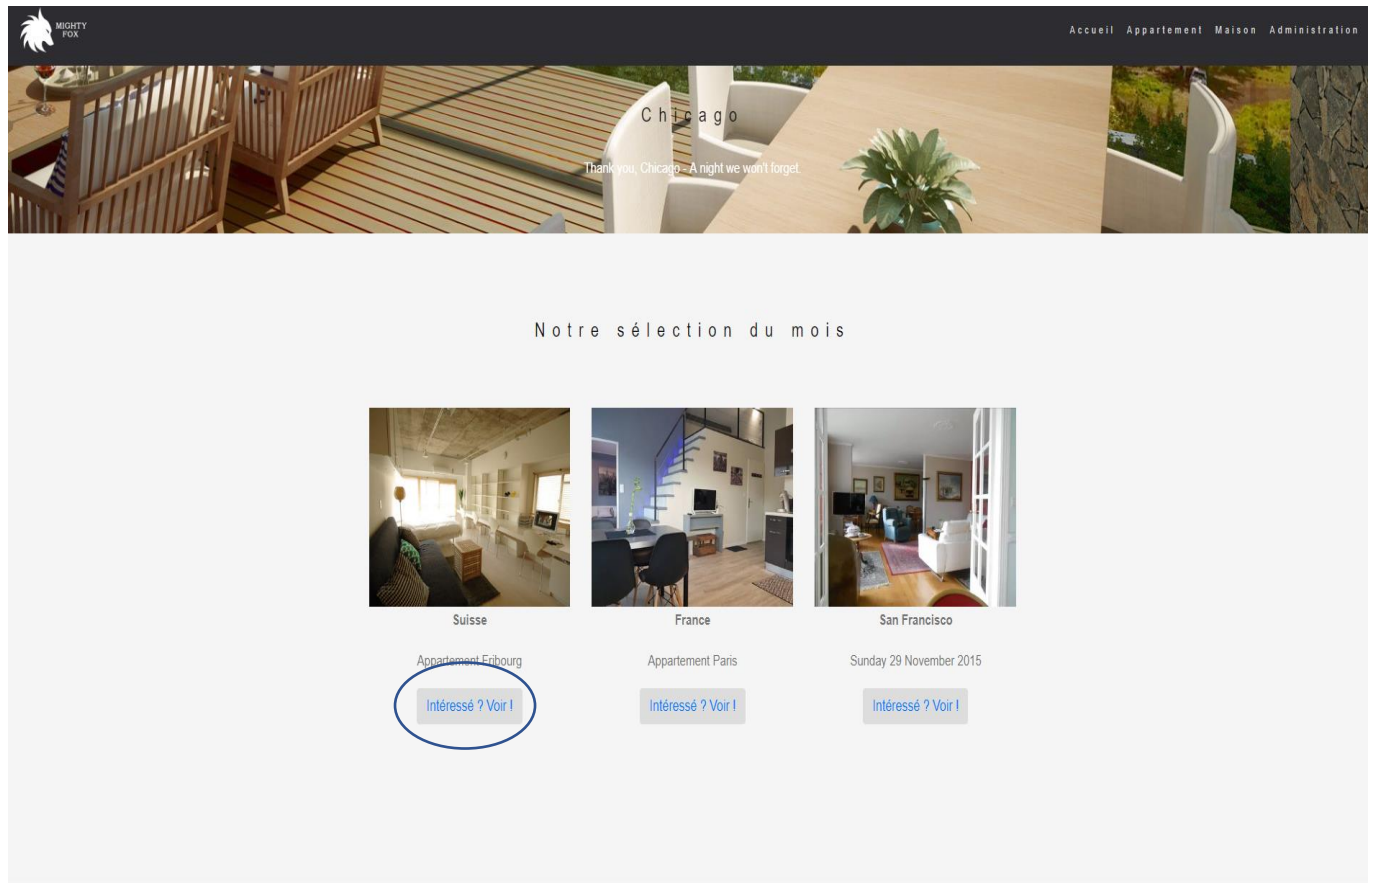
MIGHTY FOX

Accueil Appartement Maison Administration

Chicago

Thank you, Chicago - A night we won't forget.

Notre sélection du mois

Suisse

Appartement Fribourg

Intéressé ? Voir !

France

Appartement Paris

Intéressé ? Voir !

San Francisco

Sunday 29 November 2015

Intéressé ? Voir !